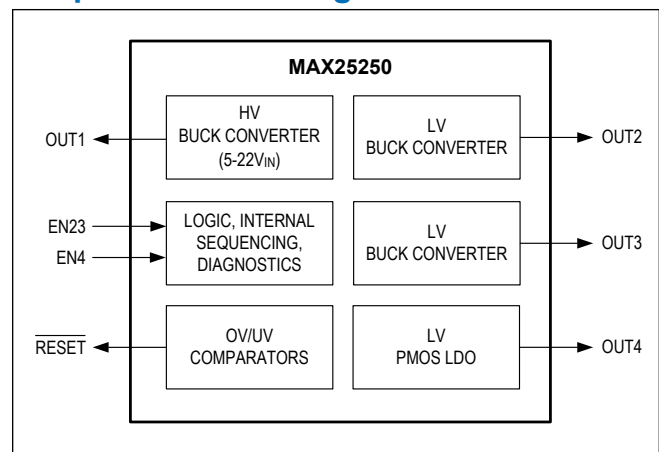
MAX25250

HV BUCK CONVERTER (5-22V$_{IN}$)

LV BUCK CONVERTER

LOGIC, INTERNAL SEQUENCING, DIAGNOSTICS

LV BUCK CONVERTER

OV/UV COMPARATORS

LV PMOS LDO

OUT1

OUT2

EN23

EN4

OUT3

$\overline{RESET}$

OUT4